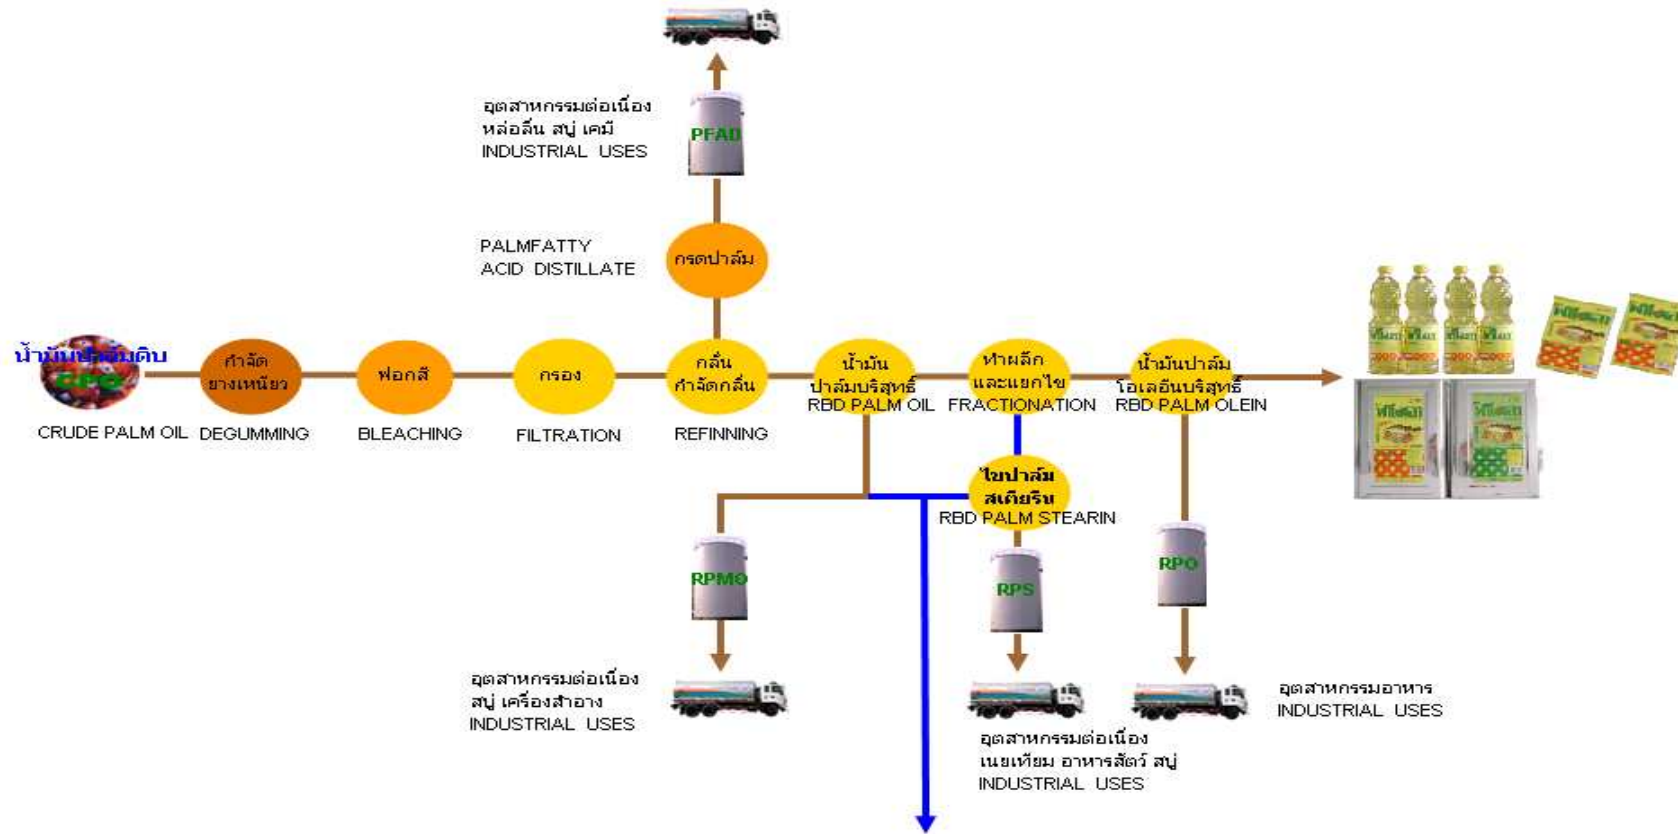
อุตสาหกรรมต่อเนื่อง หล่อลื่น สบู่ เคมี INDUSTRIAL USES

PFAD

PALMFATTY ACID DISTILLATE

กรดปาล์ม

น้ำมันปาล์มดิบ CPO

CRUDE PALM OIL

กำจัดยางเหนียว DEGUMMING

ฟอกสี BLEACHING

กรอง FILTRATION

กลั่น กำจัดกลิ่น REFINNING

น้ำมันปาล์มบริสุทธิ์ RBD PALM OIL

ทำผลึกและแยกไข FRACTIONATION

น้ำมันปาล์มโอเลอีนบริสุทธิ์ RBD PALM OLEIN

ไขปาล์มสเตียริน RBD PALM STEARIN

RPMO

RPS

RPO

อุตสาหกรรมต่อเนื่อง สบู่ เครื่องสำอาง INDUSTRIAL USES

อุตสาหกรรมต่อเนื่อง เนยเทียม อาหารสัตว์ สบู่ INDUSTRIAL USES

อุตสาหกรรมอาหาร INDUSTRIAL USES